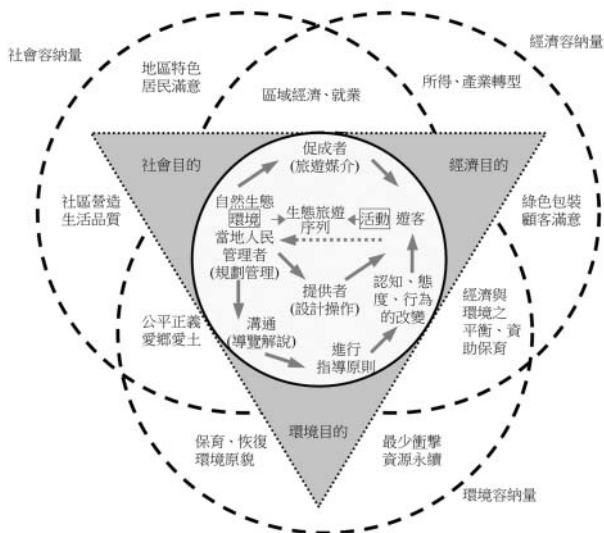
社會容納量

經濟容納量

地區特色
居民滿意

所得、產業轉型

區域經濟、就業

社會目的

經濟目的

促成者
(旅遊媒介)

社區營造
生活品質

自然生態
環境

生態旅遊
序列

活動

遊客

綠色包裝
顧客滿意

當地人民
管理者
(規劃管理)

提供者
(設計操作)

認知、態
度、行為
的改變

經濟與
環境之
平衡、資
助保育

公平正義
愛鄉愛土

溝通
(導覽解說)

進行
指導原則

環境目的

保育、恢復
環境原貌

最少衝擊
資源永續

環境容納量